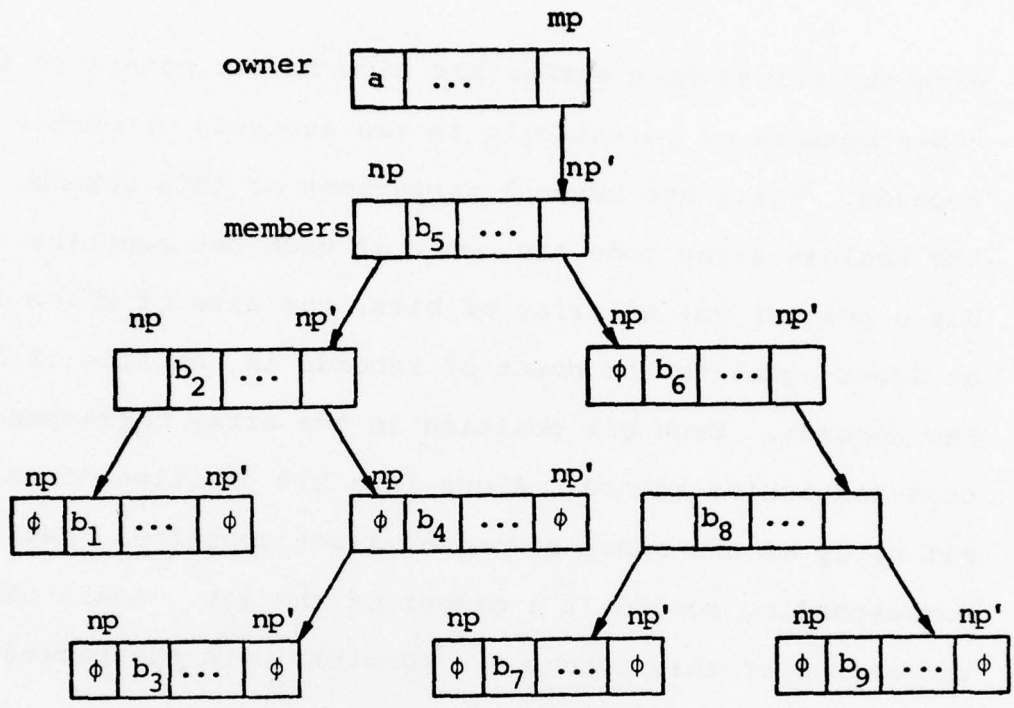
mp
owner a ...

np np'
members b$_5$ ...

np np' np np'
b$_2$ ... $\phi$ b$_6$ ...

np np' np np'
$\phi$ b$_1$ ... $\phi$ $\phi$ b$_4$ ... $\phi$ b$_8$ ...

np np' np np' np np'
$\phi$ b$_3$ ... $\phi$ $\phi$ b$_7$ ... $\phi$ $\phi$ b$_9$ ... $\phi$